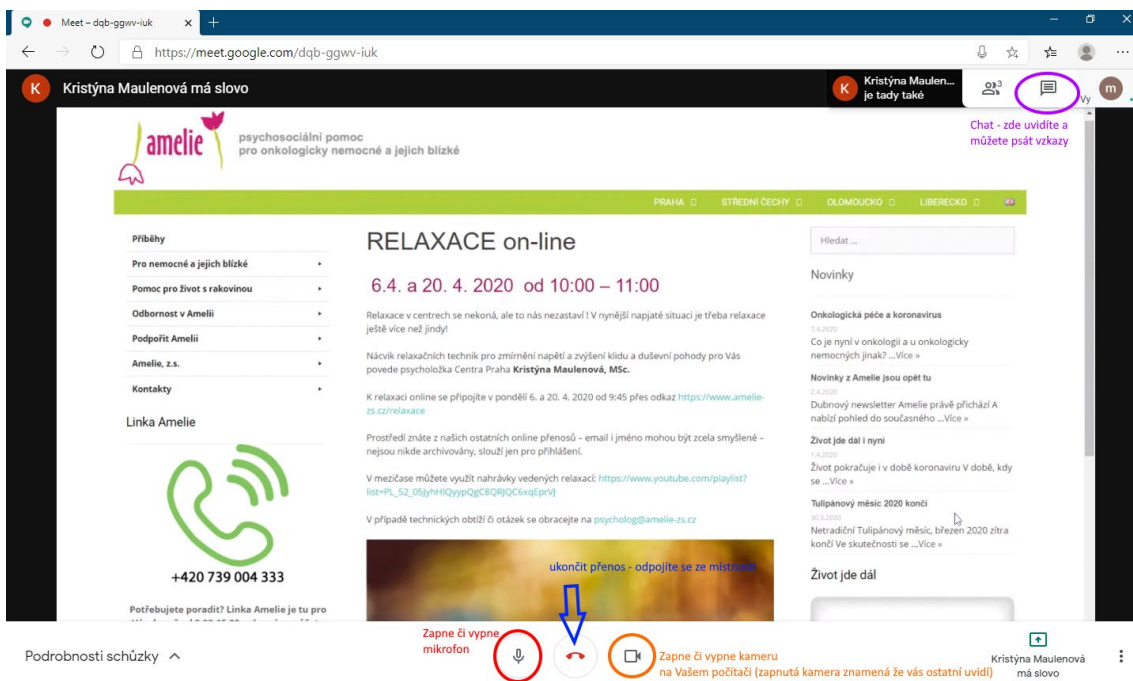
Meet – dqb-ggwv-iuk

https://meet.google.com/dqb-ggwv-iuk

K Kristýna Maulenová má slovo

Kristýna Maulen... je tady také

3

Vy

m

Chat - zde uvidíte a můžete psát vzkazy

amelie

psychosociální pomoc pro onkologicky nemocné a jejich blízké

PRAHA STŘEDNÍ ČECHY OLOMOUCKO LIBERECKO

Příběhy

Pro nemocné a jejich blízké

Pomoc pro život s rakovinou

Odbornost v Amelii

Podpořit Amelii

Amelie, z.s.

Kontakty

Linka Amelie

+420 739 004 333

Potřebujete poradit? Linka Amelie je tu pro

RELAXACE on-line

6.4. a 20. 4. 2020 od 10:00 – 11:00

Relaxace v centrech se nekoná, ale to nás nezastaví ! V nynější napjaté situaci je třeba relaxace ještě více než jindy!

Nácvik relaxačních technik pro zmírnění napětí a zvýšení klidu a duševní pohody pro Vás povede psycholožka Centra Praha Kristýna Maulenová, MSc.

K relaxaci online se připojte v pondělí 6. a 20. 4. 2020 od 9:45 přes odkaz https://www.amelie-zs.cz/relaxace

Prostředí znáte z našich ostatních online přenosů – email i jméno mohou být zcela smyšlené – nejsou nikde archivovány, slouží jen pro přihlášení.

V mezičase můžete využít nahrávky vedených relaxací: https://www.youtube.com/playlist?list=PL_52_05JyhHIQyypQgC8QRJQC6xqEprVJ

V případě technických obtíží či otázek se obracejte na psycholog@amelie-zs.cz

Hledat ...

Novinky

Onkologická péče a koronavirus

7.4.2020

Co je nyní v onkologii a u onkologicky nemocných jinak? ...Více »

Novinky z Amelie jsou opět tu

2.4.2020

Dubnový newsletter Amelie právě přichází A nabízí pohled do současného ...Více »

Život jde dál i nyní

1.4.2020

Život pokračuje i v době koronaviru V době, kdy se ...Více »

Tulipánový měsíc 2020 končí

30.3.2020

Netradiční Tulipánový měsíc, březen 2020 zítra končí Ve skutečnosti se ...Více »

Život jde dál

ukončit přenos - odpojte se ze místnosti

Zapne či vypne mikrofon

Zapne či vypne kameru na Vašem počítači (zapnutá kamera znamená že vás ostatní uvidí)

Podrobnosti schůzky

Kristýna Maulenová má slovo